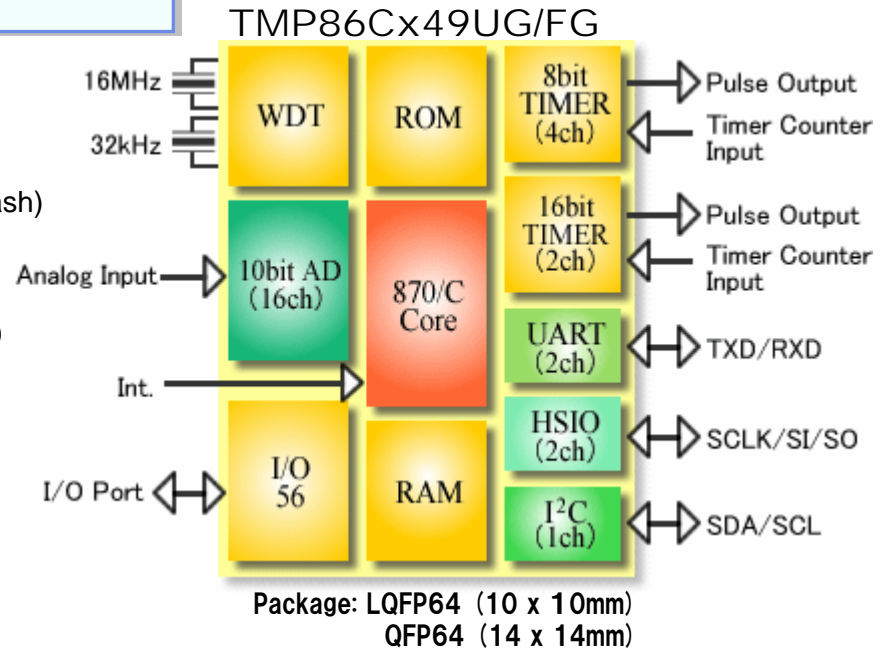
TMP86Cx49UG/FG

16MHz

32kHz

ash)

Analog Input

)

Int.

I/O Port

WDT

ROM

8bit TIMER (4ch)

Pulse Output

Timer Counter Input

16bit TIMER (2ch)

Pulse Output

Timer Counter Input

10bit AD (16ch)

870/C Core

UART (2ch)

TXD/RXD

HSIO (2ch)

SCLK/SI/SO

I/O 56

RAM

$I^2C$ (1ch)

SDA/SCL

Package: LQFP64 (10 x 10mm)
QFP64 (14 x 14mm)